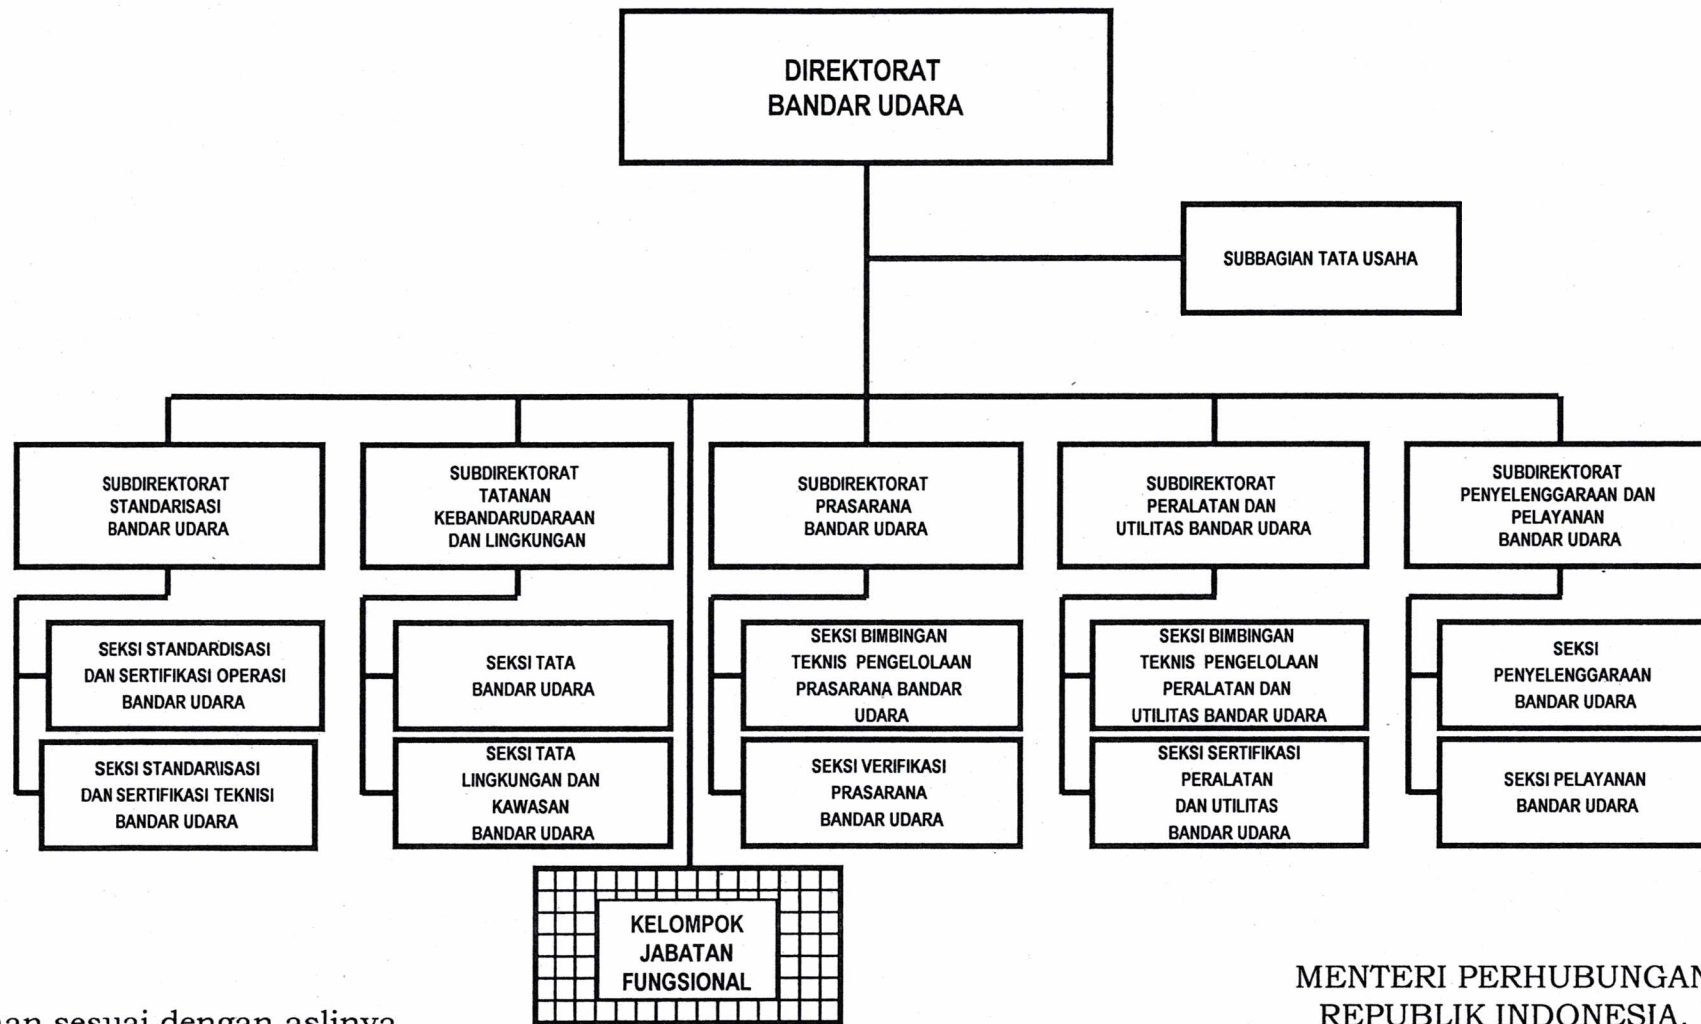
DIREKTORAT BANDAR UDARA

SUBBAGIAN TATA USAHA

SUBDIREKTORAT STANDARISASI BANDAR UDARA

SEKSI STANDARDISASI DAN SERTIFIKASI OPERASI BANDAR UDARA

SEKSI STANDAR\ISASI DAN SERTIFIKASI TEKNISI BANDAR UDARA

SUBDIREKTORAT TATANAN KEBANDARUDARAAN DAN LINGKUNGAN

SEKSI TATA BANDAR UDARA

SEKSI TATA LINGKUNGAN DAN KAWASAN BANDAR UDARA

SUBDIREKTORAT PRASARANA BANDAR UDARA

SEKSI BIMBINGAN TEKNIS PENGELOLAAN PRASARANA BANDAR UDARA

SEKSI VERIFIKASI PRASARANA BANDAR UDARA

SUBDIREKTORAT PERALATAN DAN UTILITAS BANDAR UDARA

SEKSI BIMBINGAN TEKNIS PENGELOLAAN PERALATAN DAN UTILITAS BANDAR UDARA

SEKSI SERTIFIKASI PERALATAN DAN UTILITAS BANDAR UDARA

SUBDIREKTORAT PENYELENGGARAAN DAN PELAYANAN BANDAR UDARA

SEKSI PENYELENGGARAAN BANDAR UDARA

SEKSI PELAYANAN BANDAR UDARA

KELOMPOK JABATAN FUNGSIONAL

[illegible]an sesuai dengan aslinya

MENTERI PERHUBUNGAN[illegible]
REPUBLIK INDONESIA,